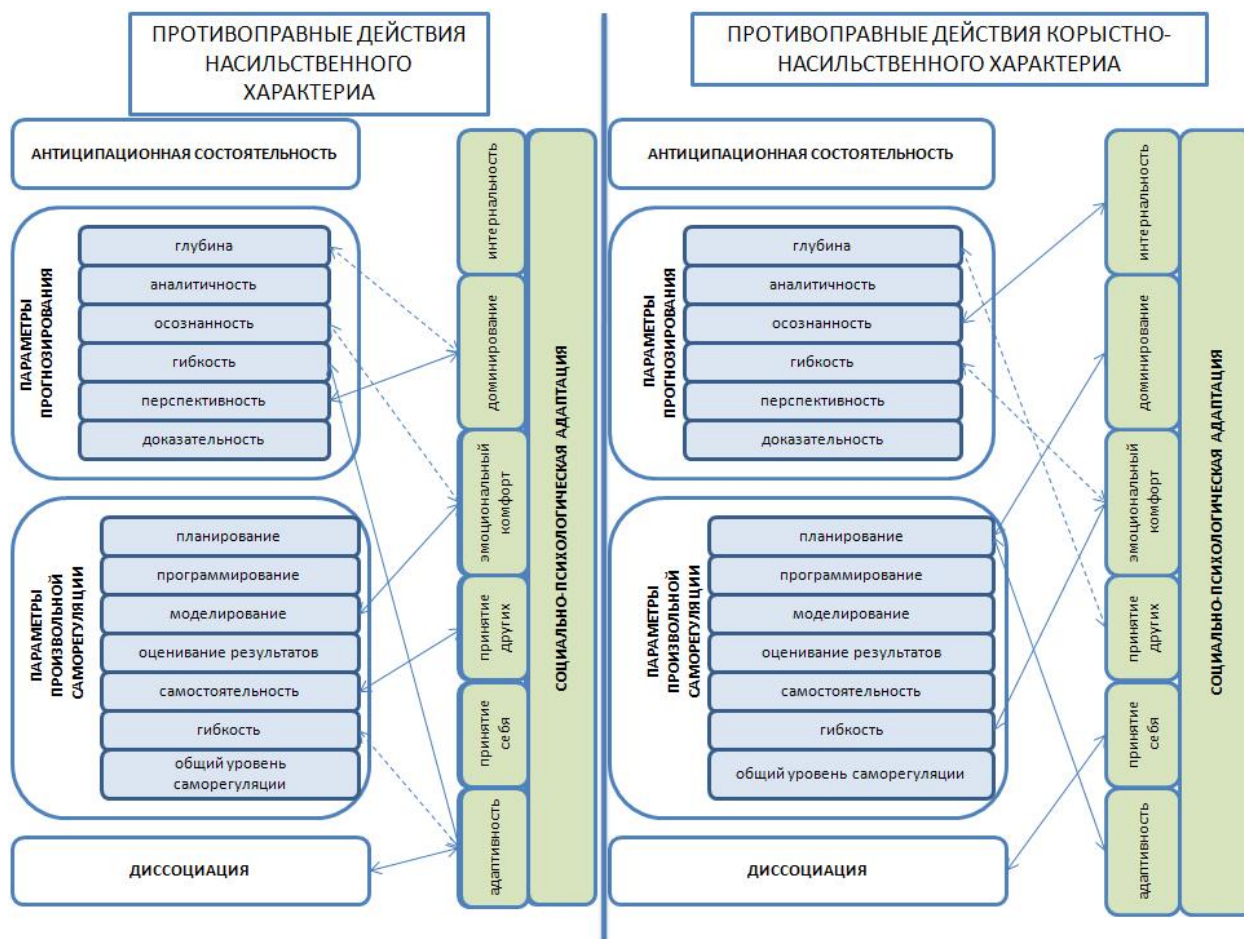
ПРОТИВОПРАВНЫЕ ДЕЙСТВИЯ НАСИЛЬСТВЕННОГО ХАРАКТЕРИА

АНТИЦИПАЦИОННАЯ СОСТОЯТЕЛЬНОСТЬ

ПАРАМЕТРЫ ПРОГНОЗИРОВАНИЯ

глубина

аналитичность

осознанность

гибкость

перспективность

доказательность

ПАРАМЕТРЫ ПРОИЗВОЛЬНОЙ САМОРЕГУЛЯЦИИ

планирование

программирование

моделирование

оценивание результатов

самостоятельность

гибкость

общий уровень саморегуляции

ДИССОЦИАЦИЯ

интернальность

доминирование

эмоциональный комфорт

принятие других

принятие себя

адаптивность

СОЦИАЛЬНО-ПСИХОЛОГИЧЕСКАЯ АДАПТАЦИЯ

ПРОТИВОПРАВНЫЕ ДЕЙСТВИЯ КОРЫСТНО-НАСИЛЬСТВЕННОГО ХАРАКТЕРИА

АНТИЦИПАЦИОННАЯ СОСТОЯТЕЛЬНОСТЬ

ПАРАМЕТРЫ ПРОГНОЗИРОВАНИЯ

глубина

аналитичность

осознанность

гибкость

перспективность

доказательность

ПАРАМЕТРЫ ПРОИЗВОЛЬНОЙ САМОРЕГУЛЯЦИИ

планирование

программирование

моделирование

оценивание результатов

самостоятельность

гибкость

общий уровень саморегуляции

ДИССОЦИАЦИЯ

интернальность

доминирование

эмоциональный комфорт

принятие других

принятие себя

адаптивность

СОЦИАЛЬНО-ПСИХОЛОГИЧЕСКАЯ АДАПТАЦИЯ